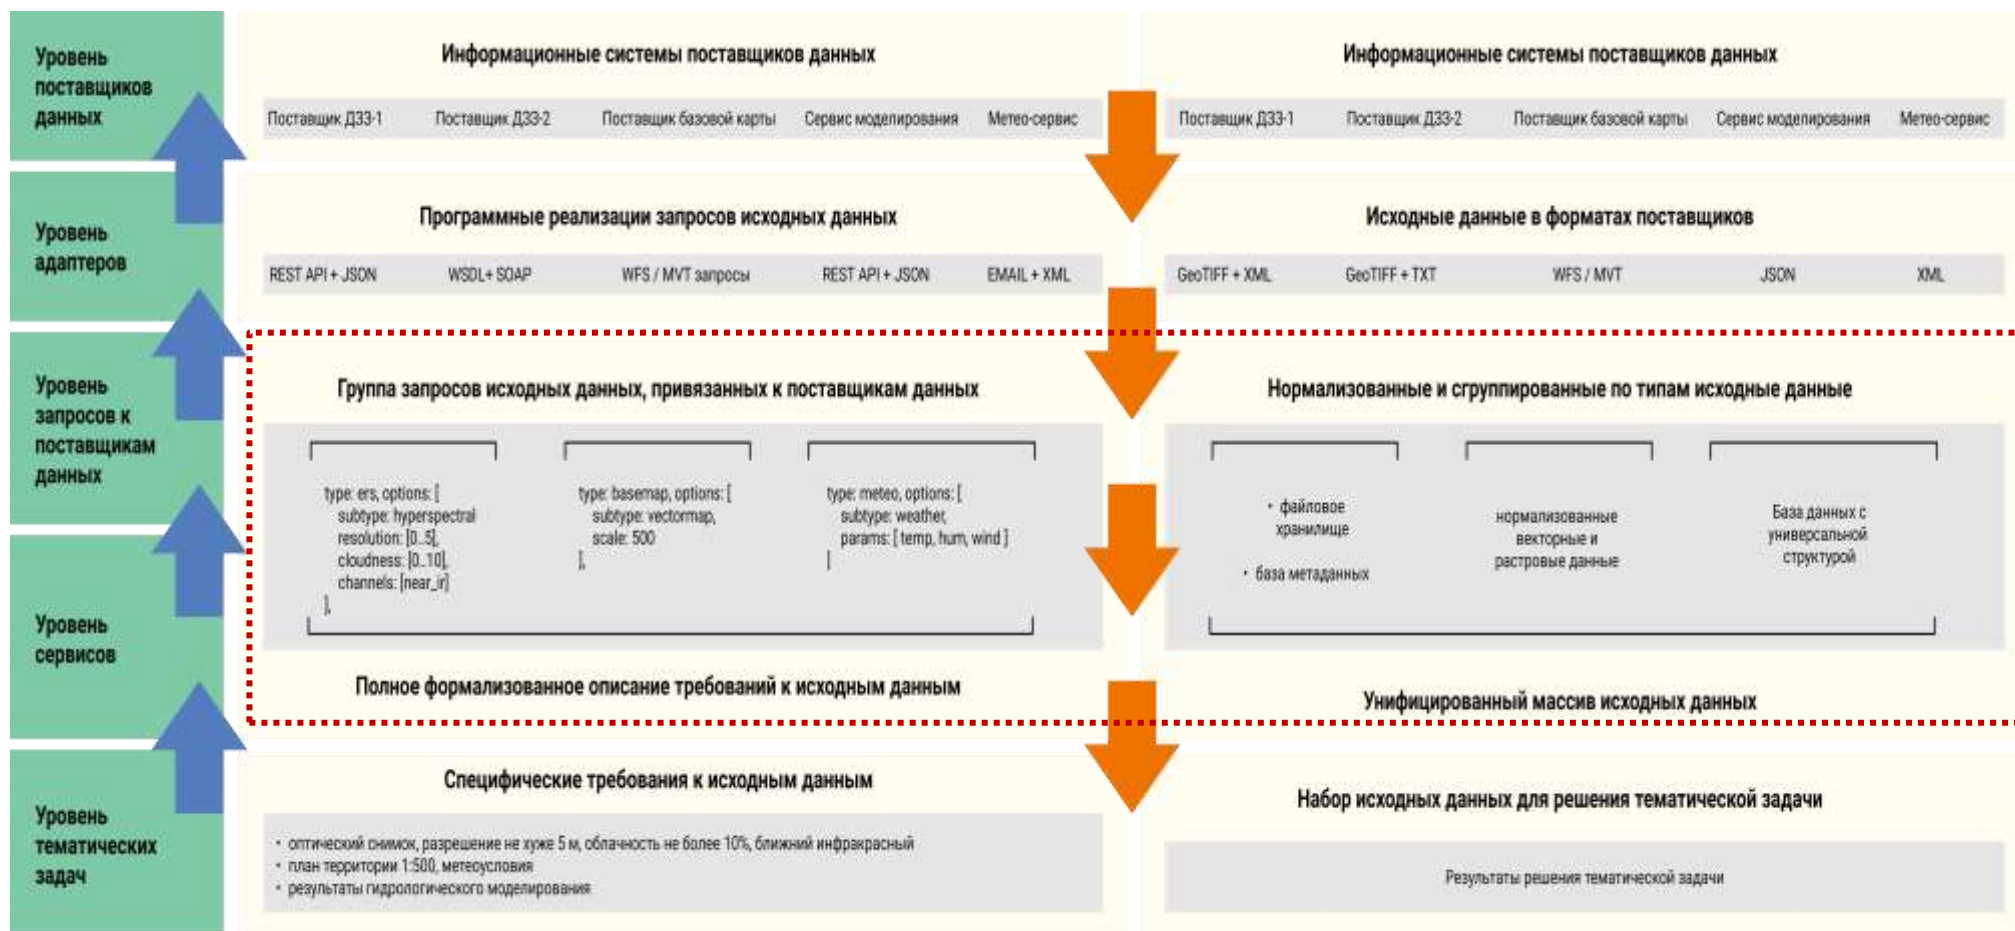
Уровень поставщиков данных

Уровень адаптеров

Уровень запросов к поставщикам данных

Уровень сервисов

Уровень тематических задач

Информационные системы поставщиков данных

Поставщик ДЗЗ-1 Поставщик ДЗЗ-2 Поставщик базовой карты Сервис моделирования Метео-сервис

Программные реализации запросов исходных данных

REST API + JSON WSDL+ SOAP WFS / MVT запросы REST API + JSON EMAIL + XML

Группа запросов исходных данных, привязанных к поставщикам данных

type: ers, options: [
subtype: hyperspectral
resolution: [0..5],
cloudness: [0..10],
channels: [near_ir]
],

type: basemap, options: [
subtype: vectormap,
scale: 500
],

type: meteo, options: [
subtype: weather,
params: [ temp, hum, wind ]
]

Полное формализованное описание требований к исходным данным

Специфические требования к исходным данным

• оптический снимок, разрешение не хуже 5 м, облачность не более 10%, ближний инфракрасный
• план территории 1:500, метеоусловия
• результаты гидрологического моделирования

Информационные системы поставщиков данных

Поставщик ДЗЗ-1 Поставщик ДЗЗ-2 Поставщик базовой карты Сервис моделирования Метео-сервис

Исходные данные в форматах поставщиков

GeoTIFF + XML GeoTIFF + TXT WFS / MVT JSON XML

Нормализованные и сгруппированные по типам исходные данные

• файловое хранилище
• база метаданных

нормализованные векторные и растровые данные

База данных с универсальной структурой

Унифицированный массив исходных данных

Набор исходных данных для решения тематической задачи

Результаты решения тематической задачи